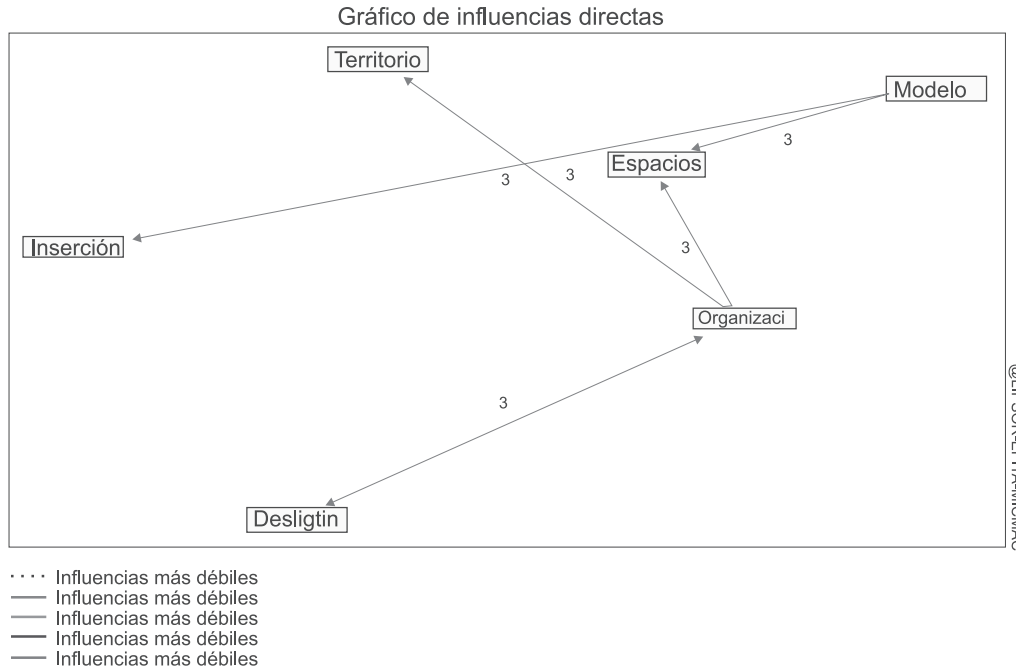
Gráfico de influencias directas

Territorio

Modelo

3

Espacios

3

3

Inserción

3

Organizaci

3

Desligtin

@LIPSOR-EPITA-MICMAC

Influencias más débiles
Influencias más débiles
Influencias más débiles
Influencias más débiles
Influencias más débiles